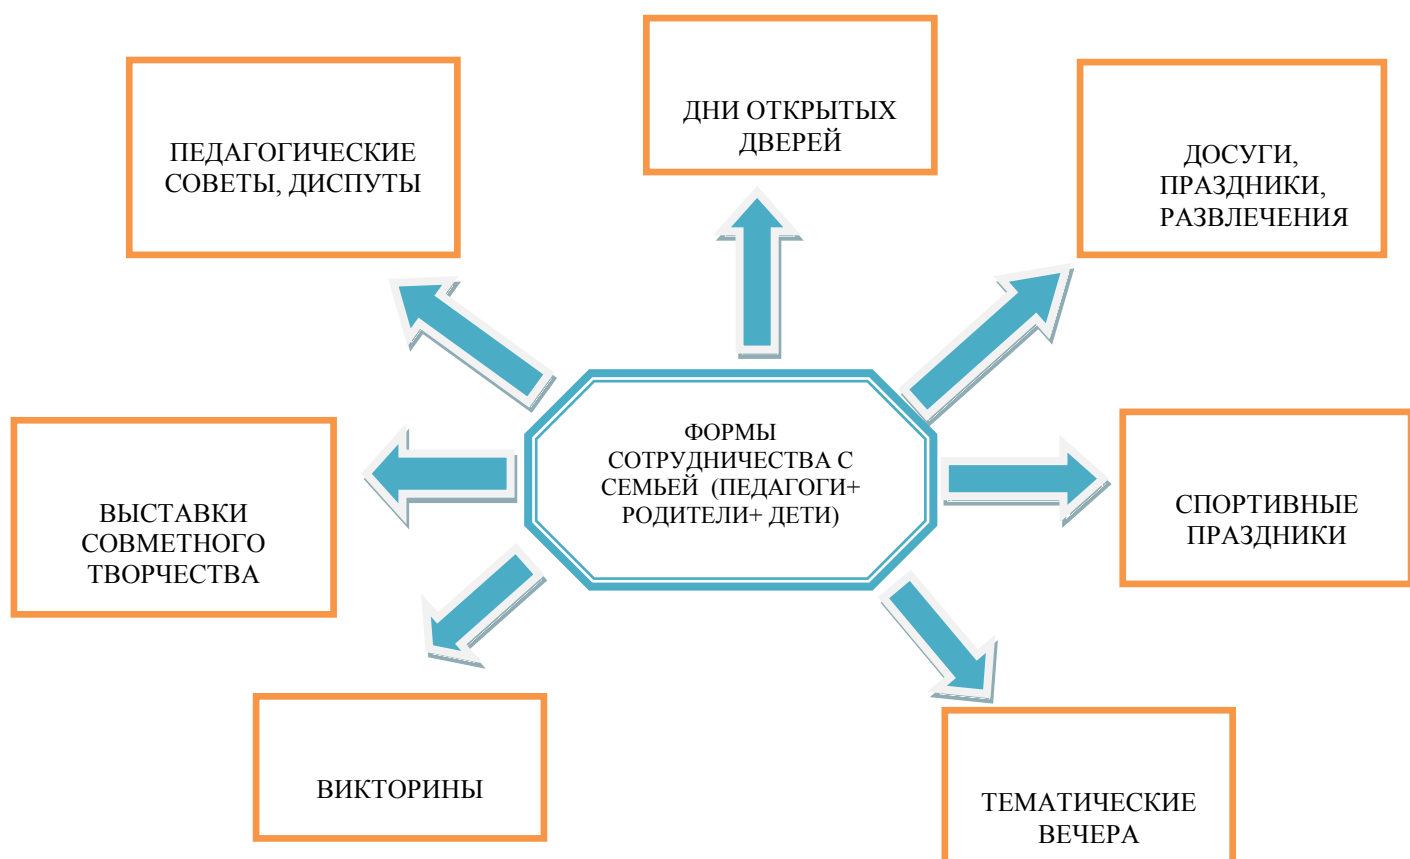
ДНИ ОТКРЫТЫХ ДВЕРЕЙ

ПЕДАГОГИЧЕСКИЕ СОВЕТЫ, ДИСПУТЫ

ДОСУГИ, ПРАЗДНИКИ, РАЗВЛЕЧЕНИЯ

ФОРМЫ СОТРУДНИЧЕСТВА С СЕМЬЕЙ (ПЕДАГОГИ+ РОДИТЕЛИ+ ДЕТИ)

ВЫСТАВКИ СОВМЕТНОГО ТВОРЧЕСТВА

СПОРТИВНЫЕ ПРАЗДНИКИ

ВИКТОРИНЫ

ТЕМАТИЧЕСКИЕ ВЕЧЕРА